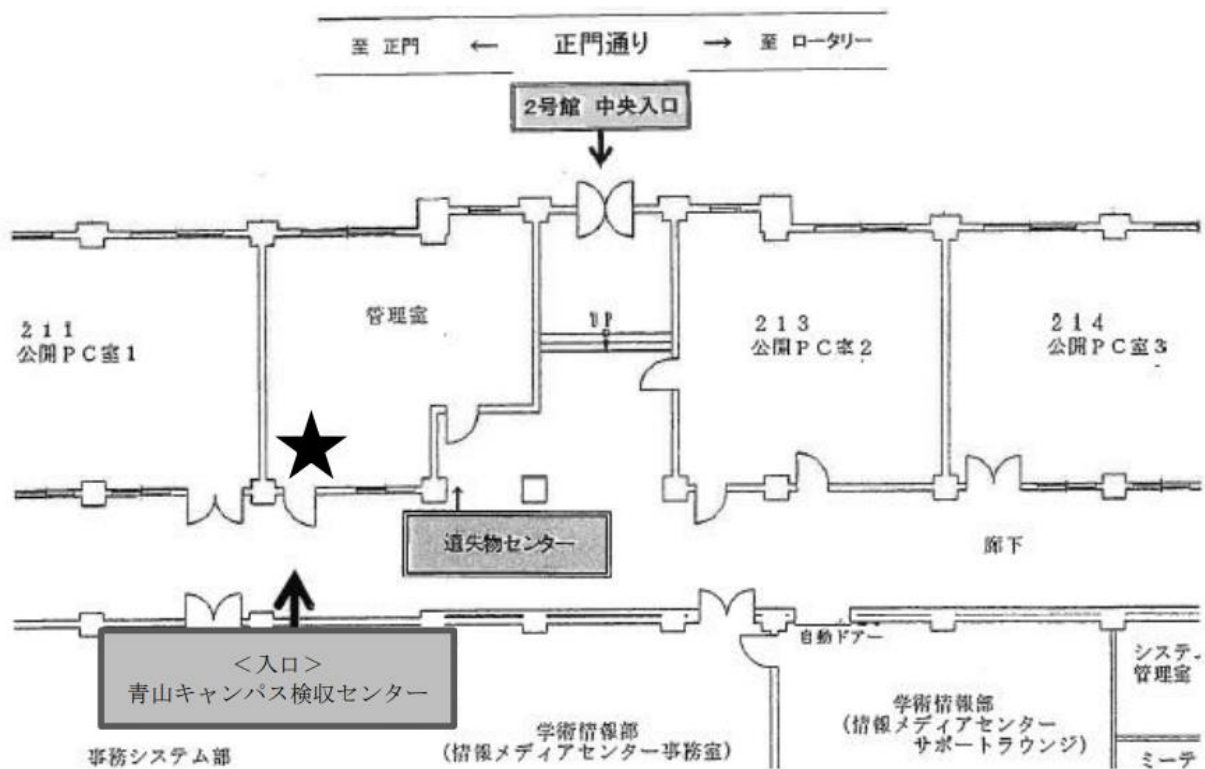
至 正門 ← 正門通り → 至 ロータリー

2号館 中央入口

管理室

UP

211
公開PC室1

213
公開PC室2

214
公開PC室3

遺失物センター

廊下

自動ドアー

<入口>
青山キャンパス検収センター

システ
管理室

学術情報部
(情報メディアセンター
サポートラウンジ)

学術情報部
(情報メディアセンター事務室)

事務システム部

ミーテ